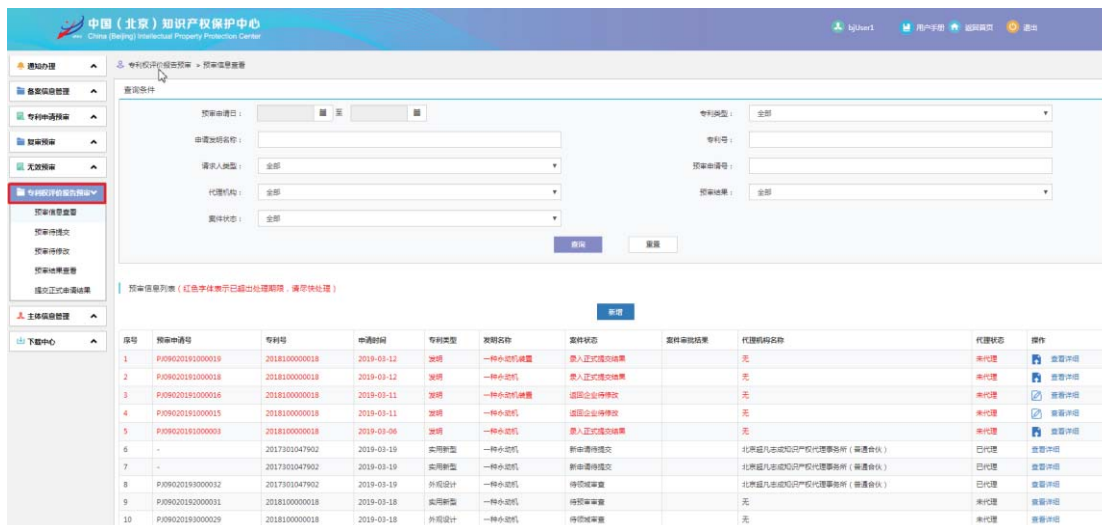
中国（北京）知识产权保护中心
China (Beijing) Intellectual Property Protection Center

bjUser1 用户手册 返回首页 退出

通知办理
备案信息管理
专利申请预审
复审预审
无效预审
专利权评价报告预审
预审信息查看
预审待提交
预审待修改
预审结果查看
提交正式申请结果
主体信息管理
下载中心

专利权评价报告预审 > 预审信息查看

查询条件

预审申请日： 至
专利类型： 全部
申请发明名称：
专利号：
请求人类型： 全部
预审申请号：
代理机构： 全部
预审结果： 全部
案件状态： 全部

查询 重置

预审信息列表（红色字体表示已超出处理期限，请尽快处理）

新增

| 序号 | 预审申请号 | 专利号 | 申请时间 | 专利类型 | 发明名称 | 案件状态 | 案件审批结果 | 代理机构名称 | 代理状态 | 操作 |
|---|---|---|---|---|---|---|---|---|---|---|
| 1 | PJ09020191000019 | 2018100000018 | 2019-03-12 | 发明 | 一种永动机装置 | 录入正式提交结果 | | 无 | 未代理 | 查看详细 |
| 2 | PJ09020191000018 | 2018100000018 | 2019-03-12 | 发明 | 一种永动机 | 录入正式提交结果 | | 无 | 未代理 | 查看详细 |
| 3 | PJ09020191000016 | 2018100000018 | 2019-03-11 | 发明 | 一种永动机装置 | 退回企业待修改 | | 无 | 未代理 | 查看详细 |
| 4 | PJ09020191000015 | 2018100000018 | 2019-03-11 | 发明 | 一种永动机 | 退回企业待修改 | | 无 | 未代理 | 查看详细 |
| 5 | PJ09020191000003 | 2018100000018 | 2019-03-06 | 发明 | 一种永动机 | 录入正式提交结果 | | 无 | 未代理 | 查看详细 |
| 6 | - | 2017301047902 | 2019-03-19 | 实用新型 | 一种永动机 | 新申请待提交 | | 北京超凡志成知识产权代理事务所（普通合伙） | 已代理 | 查看详细 |
| 7 | - | 2017301047902 | 2019-03-19 | 实用新型 | 一种永动机 | 新申请待提交 | | 北京超凡志成知识产权代理事务所（普通合伙） | 已代理 | 查看详细 |
| 8 | PJ09020193000032 | 2017301047902 | 2019-03-19 | 外观设计 | 一种永动机 | 待领域审查 | | 北京超凡志成知识产权代理事务所（普通合伙） | 已代理 | 查看详细 |
| 9 | PJ09020192000031 | 2018100000018 | 2019-03-18 | 实用新型 | 一种永动机 | 待预审审查 | | 无 | 未代理 | 查看详细 |
| 10 | PJ09020193000029 | 2018100000018 | 2019-03-18 | 外观设计 | 一种永动机 | 待领域审查 | | 无 | 未代理 | 查看详细 |